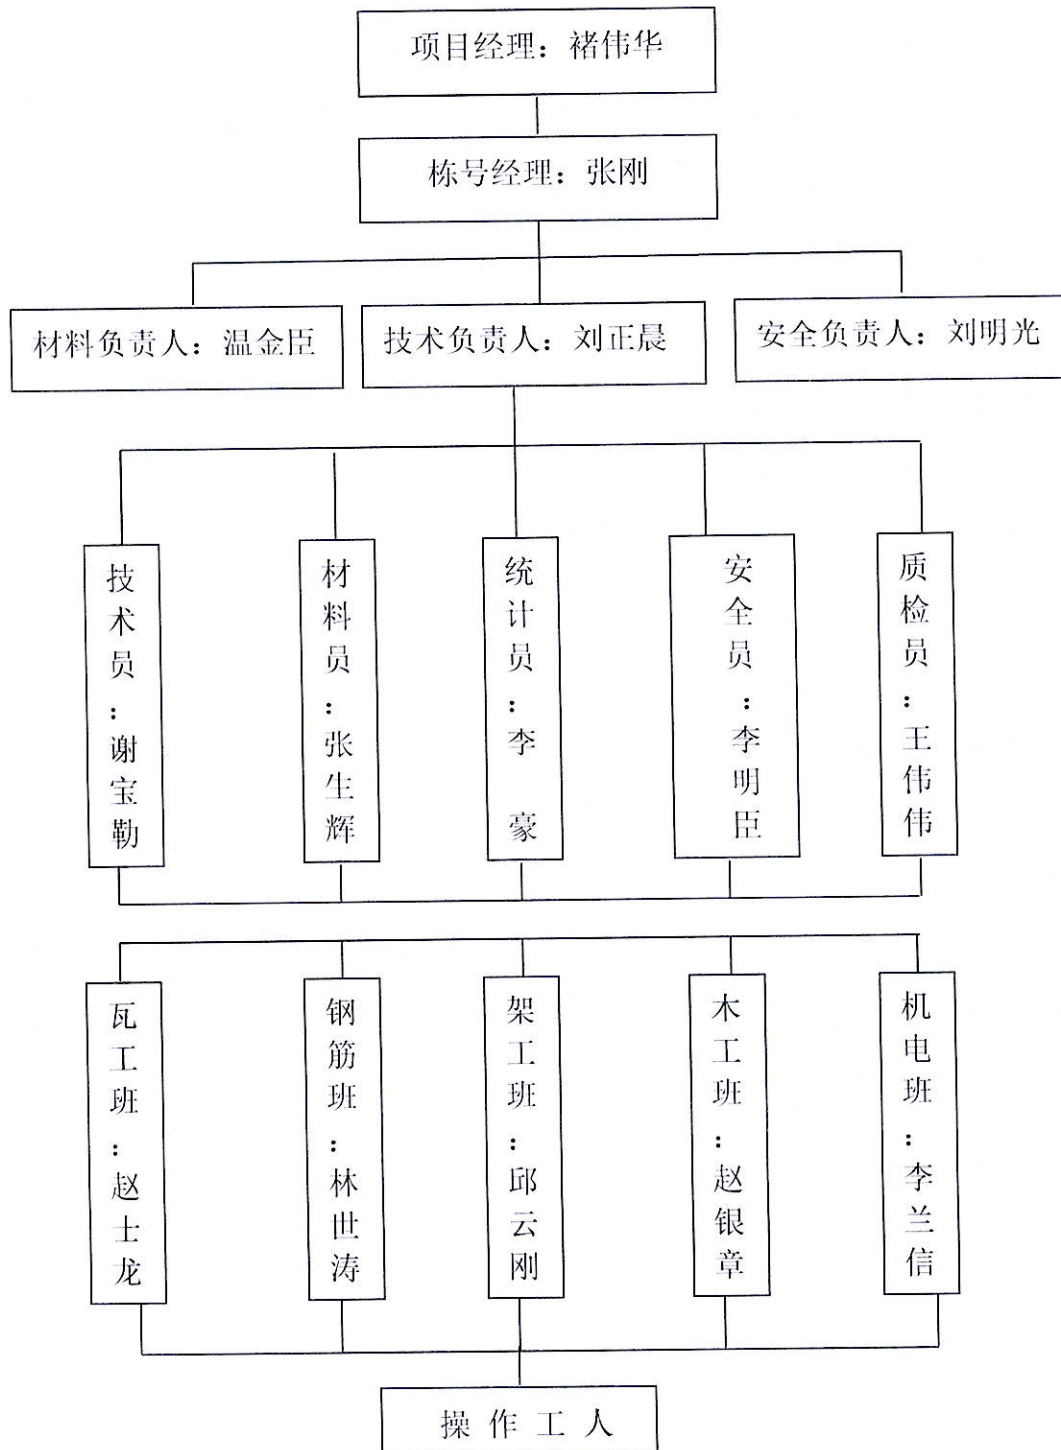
项目经理：褚伟华

栋号经理：张刚

材料负责人：温金臣

技术负责人：刘正晨

安全负责人：刘明光

技术员：谢宝勒

材料员：张生辉

统计员：李豪

安全员：李明臣

质检员：王伟伟

瓦工班：赵士龙

钢筋班：林世涛

架工班：邱云刚

木工班：赵银章

机电班：李兰信

操作工人